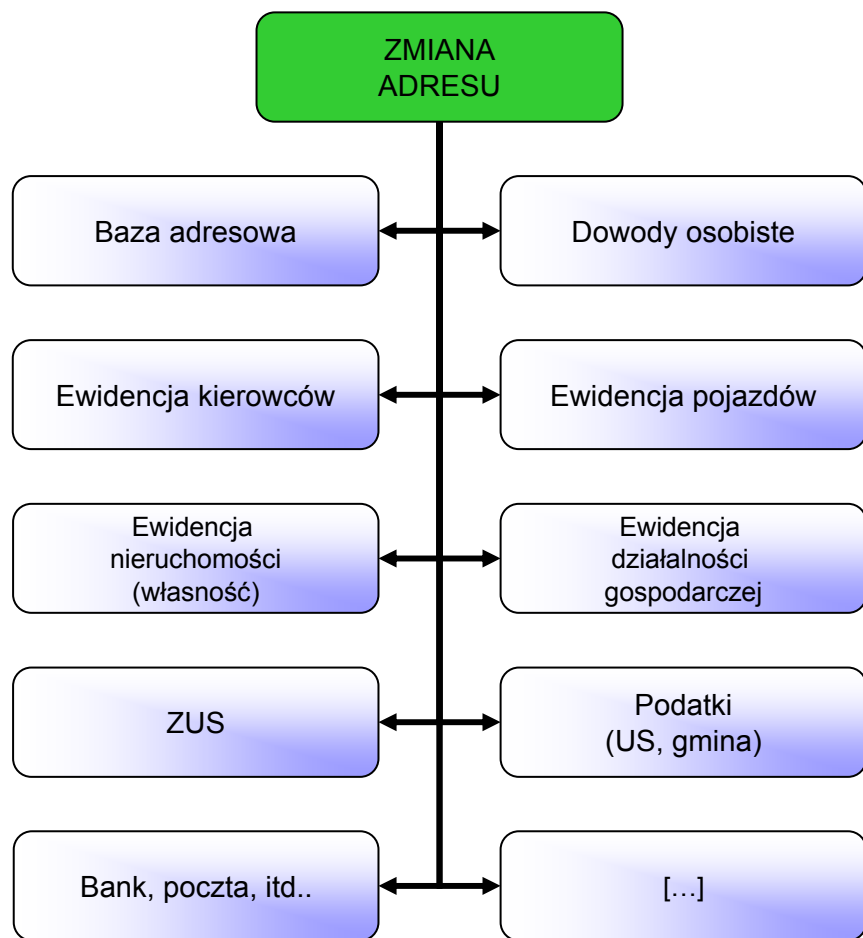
ZMIANA ADRESU

Baza adresowa

Dowody osobiste

Ewidencja kierowców

Ewidencja pojazdów

Ewidencja nieruchomości (własność)

Ewidencja działalności gospodarczej

ZUS

Podatki (US, gmina)

Bank, poczta, itd..

[…]